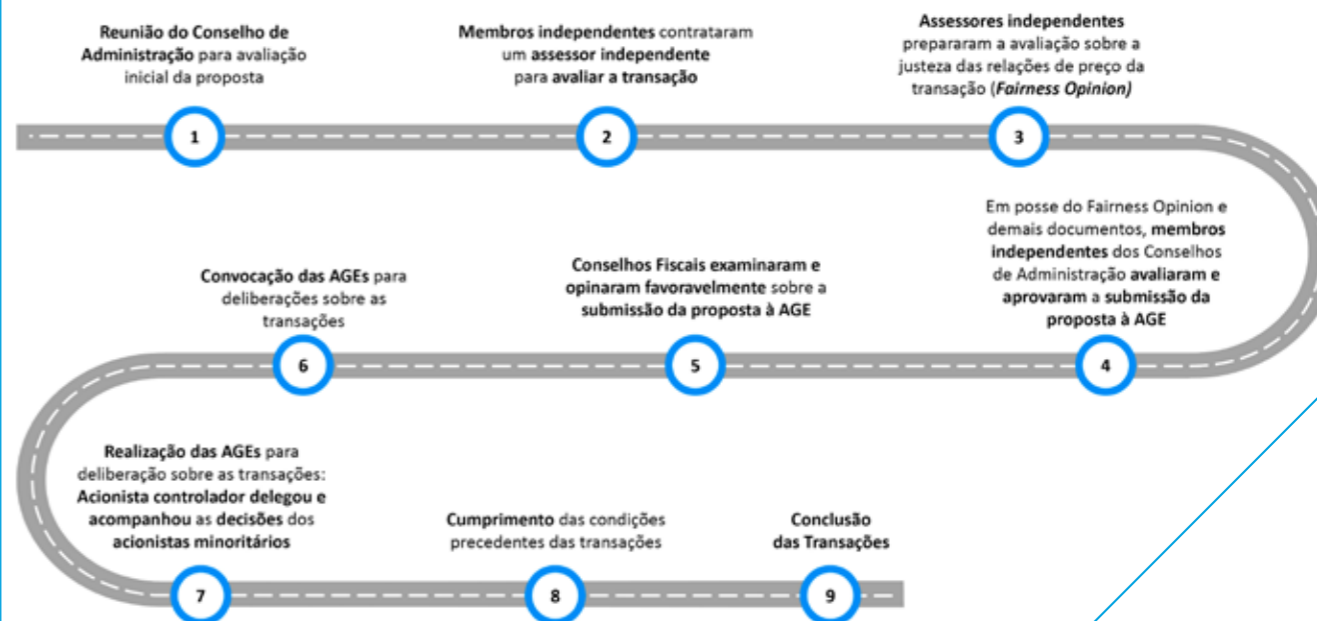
Reunião do Conselho de Administração para avaliação inicial da proposta

1

Membros independentes contrataram um assessor independente para avaliar a transação

2

Assessores independentes prepararam a avaliação sobre a justeza das relações de preço da transação (Fairness Opinion)

3

Em posse do Fairness Opinion e demais documentos, membros independentes dos Conselhos de Administração avaliaram e aprovaram a submissão da proposta à AGE

4

Conselhos Fiscais examinaram e opinaram favoravelmente sobre a submissão da proposta à AGE

5

Convocação das AGEs para deliberações sobre as transações

6

Realização das AGEs para deliberação sobre as transações: Acionista controlador delegou e acompanhou as decisões dos acionistas minoritários

7

Cumprimento das condições precedentes das transações

8

Conclusão das Transações

9